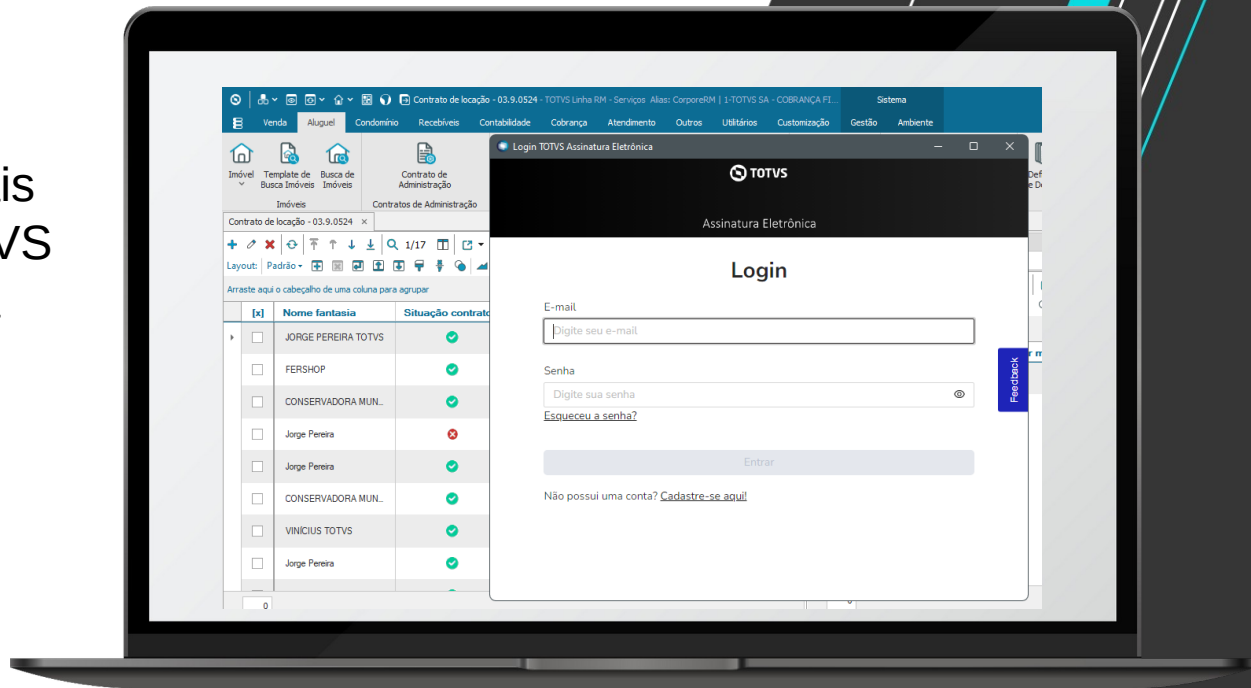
is
VS

Contrato de locação - 03.9.0524 - TOTVS Linha RM - Serviços Alias: CorporeRM | 1-TOTVS SA - COBRANÇA FI...
Sistema
Venda Aluguel Condomínio Recebíveis Contabilidade Cobrança Atendimento Outros Utilitários Customização Gestão Ambiente
Imóvel
Template de Busca Imóveis
Busca de Imóveis
Imóveis
Contrato de Administração
Contratos de Administração
Contrato de locação - 03.9.0524 ×
1/17
Layout: Padrão
Arraste aqui o cabeçalho de uma coluna para agrupar

| [x] | Nome fantasia | Situação contrato |
|---|---|---|
| | JORGE PEREIRA TOTVS | |
| | FERSHOP | |
| | CONSERVADORA MUN... | |
| | Jorge Pereira | |
| | Jorge Pereira | |
| | CONSERVADORA MUN... | |
| | VINÍCIUS TOTVS | |
| | Jorge Pereira | |

0

Login TOTVS Assinatura Eletrônica
TOTVS
Assinatura Eletrônica
Login
E-mail
Digite seu e-mail
Senha
Digite sua senha
Esqueceu a senha?
Entrar
Não possui uma conta? Cadastre-se aqui!
Feedback